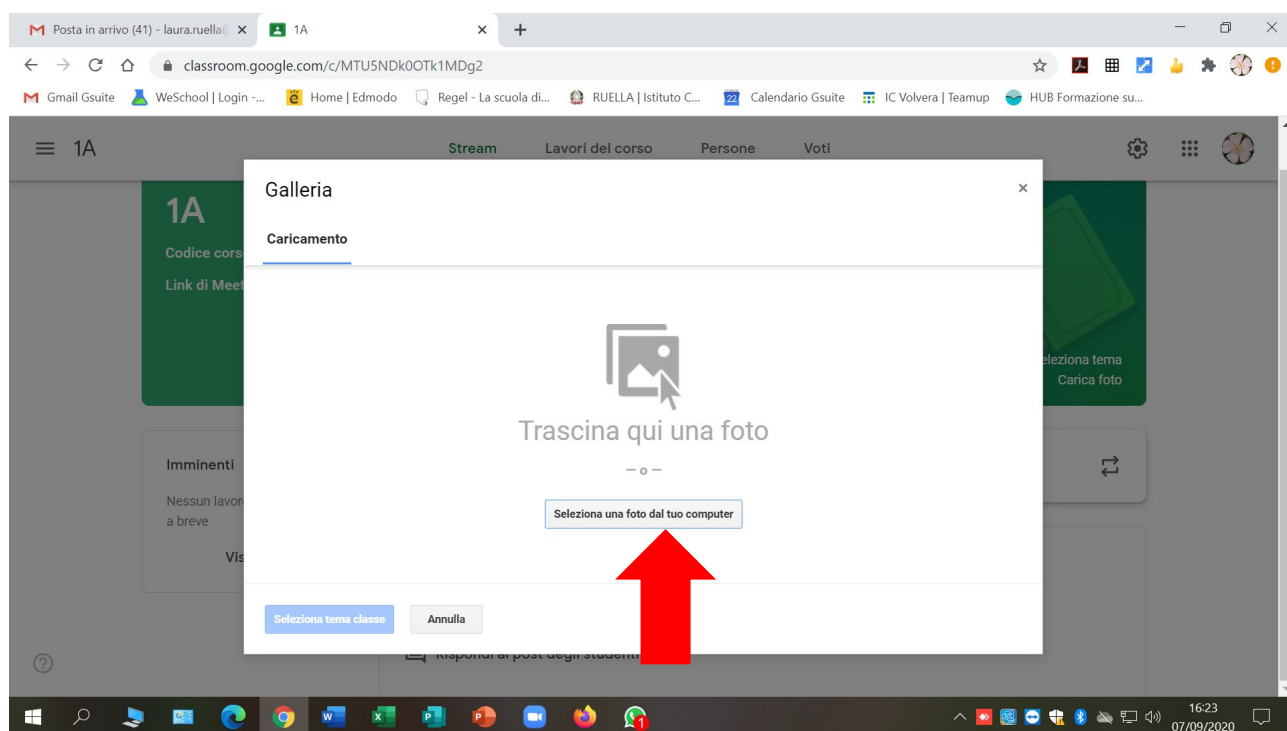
Posta in arrivo (41) - laura.ruella@ ×
1A ×
+

classroom.google.com/c/MTU5NDk0OTk1MDg2

Gmail Gsuite   WeSchool | Login -...   Home | Edmodo   Regel - La scuola di...   RUELLA | Istituto C...   Calendario Gsuite   IC Volvera | Teamup   HUB Formazione su...

1A
Stream   Lavori del corso   Persone   Voti

1A
Codice cors
Link di Meet

eleziona tema
Carica foto

Imminenti
Nessun lavor
a breve
Vis

Rispondi ai post degli studenti

Galleria ×
Caricamento

Trascina qui una foto
— o —
Seleziona una foto dal tuo computer

Seleziona tema classe   Annulla

16:23
07/09/2020